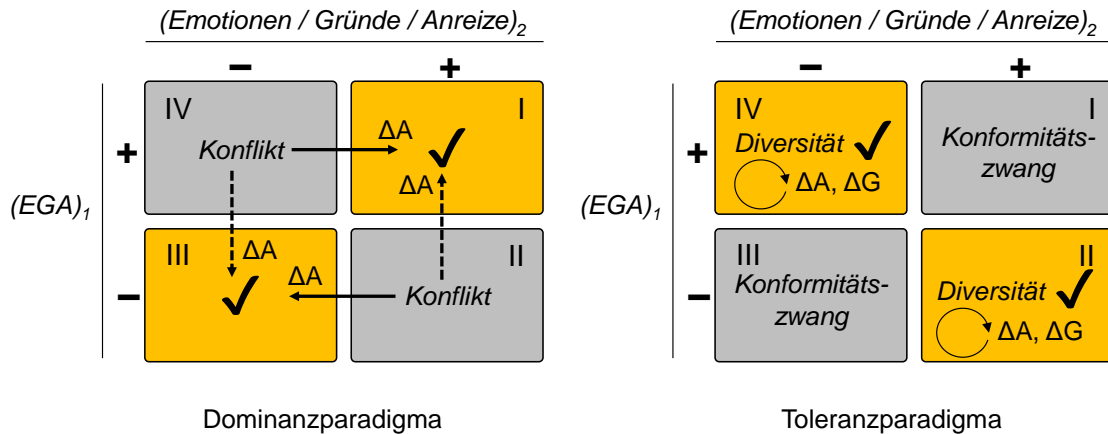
$(Emotionen / Gründe / Anreize)_2$

–
+

$(EGA)_1$

+
–

IV
Konflikt

I
ΔA
✓
ΔA

III
ΔA
ΔA
✓

II
Konflikt

Dominanzparadigma

$(Emotionen / Gründe / Anreize)_2$

–
+

$(EGA)_1$

+
–

IV
Diversität ✓
ΔA, ΔG

I
Konformitätszwang

III
Konformitätszwang

II
Diversität ✓
ΔA, ΔG

Toleranzparadigma